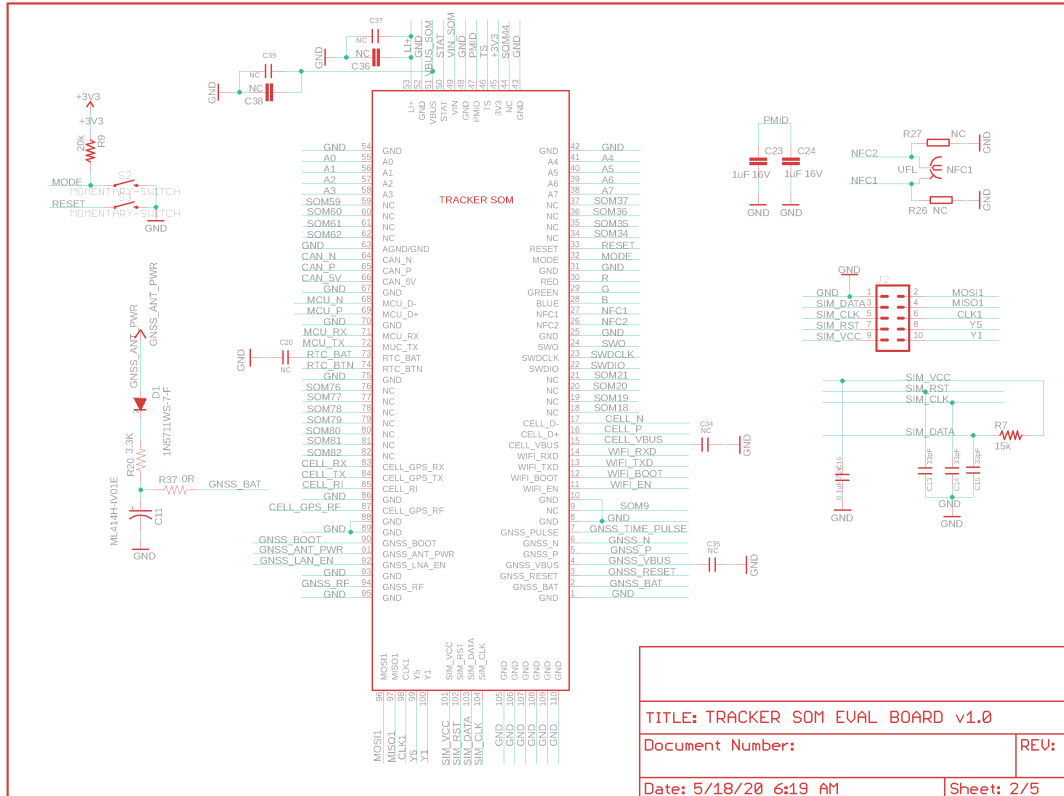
C37
NC
C36
NC
GND
C39
NC
NC
C38
GND
LI+
GND
VBUS_SOM
STAT
VIN_SOM
GND
PMID
TS
+3V3
SOM44
GND
53 52 51 50 49 48 47 46 45 44 43
LI+
GND
VBUS
STAT
VIN
GND
PMID
TS
3V3
NC
GND

+3V3
+3V3
R9
20k
MODE
S2
MOMENTARY-SWITCH
RESET
MOMENTARY-SWITCH
GND

TRACKER SOM

| | | | | | |
|---|---|---|---|---|---|
| GND | 54 | GND | GND | 42 | GND |
| A0 | 55 | A0 | A4 | 41 | A4 |
| A1 | 56 | A1 | A5 | 40 | A5 |
| A2 | 57 | A2 | A6 | 39 | A6 |
| A3 | 58 | A3 | A7 | 38 | A7 |
| SOM59 | 59 | NC | NC | 37 | SOM37 |
| SOM60 | 60 | NC | NC | 36 | SOM36 |
| SOM61 | 61 | NC | NC | 35 | SOM35 |
| SOM62 | 62 | NC | NC | 34 | SOM34 |
| GND | 63 | AGND/GND | RESET | 33 | RESET |
| CAN_N | 64 | CAN_N | MODE | 32 | MODE |
| CAN_P | 65 | CAN_P | GND | 31 | GND |
| CAN_5V | 66 | CAN_5V | RED | 30 | R |
| GND | 67 | GND | GREEN | 29 | G |
| MCU_N | 68 | MCU_D- | BLUE | 28 | B |
| MCU_P | 69 | MCU_D+ | NFC1 | 27 | NFC1 |
| GND | 70 | GND | NFC2 | 26 | NFC2 |
| MCU_RX | 71 | MCU_RX | GND | 25 | GND |
| MCU_TX | 72 | MUC_TX | SWO | 24 | SWO |
| RTC_BAT | 73 | RTC_BAT | SWDCLK | 23 | SWDCLK |
| RTC_BTN | 74 | RTC_BTN | SWDIO | 22 | SWDIO |
| GND | 75 | GND | NC | 21 | SOM21 |
| SOM76 | 76 | NC | NC | 20 | SOM20 |
| SOM77 | 77 | NC | NC | 19 | SOM19 |
| SOM78 | 78 | NC | NC | 18 | SOM18 |
| SOM79 | 79 | NC | CELL_D- | 17 | CELL_N |
| SOM80 | 80 | NC | CELL_D+ | 16 | CELL_P |
| SOM81 | 81 | NC | CELL_VBUS | 15 | CELL_VBUS |
| SOM82 | 82 | NC | WIFI_RXD | 14 | WIFI_RXD |
| CELL_RX | 83 | CELL_GPS_RX | WIFI_TXD | 13 | WIFI_TXD |
| CELL_TX | 84 | CELL_GPS_TX | WIFI_BOOT | 12 | WIFI_BOOT |
| CELL_RI | 85 | CELL_RI | WIFI_EN | 11 | WIFI_EN |
| GND | 86 | GND | GND | 10 | |
| CELL_GPS_RF | 87 | CELL_GPS_RF | NC | 9 | SOM9 |
| | 88 | GND | GND | 8 | GND |
| GND | 89 | GND | GNSS_PULSE | 7 | GNSS_TIME_PULSE |
| GNSS_BOOT | 90 | GNSS_BOOT | GNSS_N | 6 | GNSS_N |
| GNSS_ANT_PWR | 91 | GNSS_ANT_PWR | GNSS_P | 5 | GNSS_P |
| GNSS_LAN_EN | 92 | GNSS_LNA_EN | GNSS_VBUS | 4 | GNSS_VBUS |
| GND | 93 | GND | GNSS_RESET | 3 | GNSS_RESET |
| GNSS_RF | 94 | GNSS_RF | GNSS_BAT | 2 | GNSS_BAT |
| GND | 95 | GND | | 1 | GND |

GND
C20
NC
C34
NC
GND
C35
NC
GND

GNSS_ANT_PWR
GNSS_ANT_PWR
D1
1N5711WS-7-F
R20 3.3K
R37 0R
GNSS_BAT
C11
ML414H-IV01E
GND

MOSI1 MISO1 CLK1 Y5 Y1 SIM_VCC SIM_RST SIM_DATA SIM_CLK GND GND GND GND GND GND
96 97 98 99 100 101 102 103 104 105 106 107 108 109 110
MOSI1
MISO1
CLK1
Y5
Y1
SIM_VCC
SIM_RST
SIM_DATA
SIM_CLK
GND
GND
GND
GND
GND
GND

PMID
C23
C24
1uF 16V
1uF 16V
GND
GND

R27
NC
GND
NFC2
UFL
NFC1
NFC1
R26
NC
GND

GND
J2
GND 1 2 MOSI1
SIM_DATA 3 4 MISO1
SIM_CLK 5 6 CLK1
SIM_RST 7 8 Y5
SIM_VCC 9 10 Y1

SIM_VCC
SIM_RST
SIM_CLK
SIM_DATA
R7
15k
0.1uF
C16
GND
33pF
33pF
33pF
C13
C14
C15
GND
GND

TITLE: TRACKER SOM EVAL BOARD v1.0
Document Number:
REV:
Date: 5/18/20 6:19 AM
Sheet: 2/5